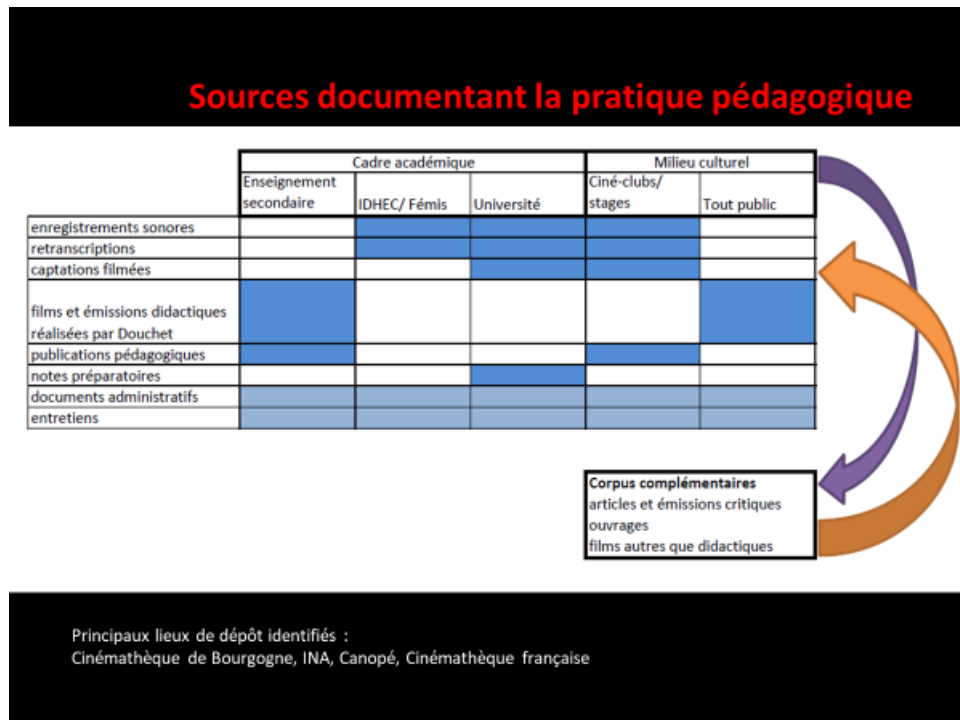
Sources documentant la pratique pédagogique

| | Cadre académique | | | Milieu culturel | |
|---|---|---|---|---|---|
| | Enseignement secondaire | IDHEC/ Fémis | Université | Ciné-clubs/ stages | Tout public |
| enregistrements sonores | | | | | |
| retranscriptions | | | | | |
| captations filmées | | | | | |
| films et émissions didactiques réalisées par Douchet | | | | | |
| publications pédagogiques | | | | | |
| notes préparatoires | | | | | |
| documents administratifs | | | | | |
| entretiens | | | | | |

Corpus complémentaires
articles et émissions critiques
ouvrages
films autres que didactiques

Principaux lieux de dépôt identifiés :
Cinémathèque de Bourgogne, INA, Canopé, Cinémathèque française